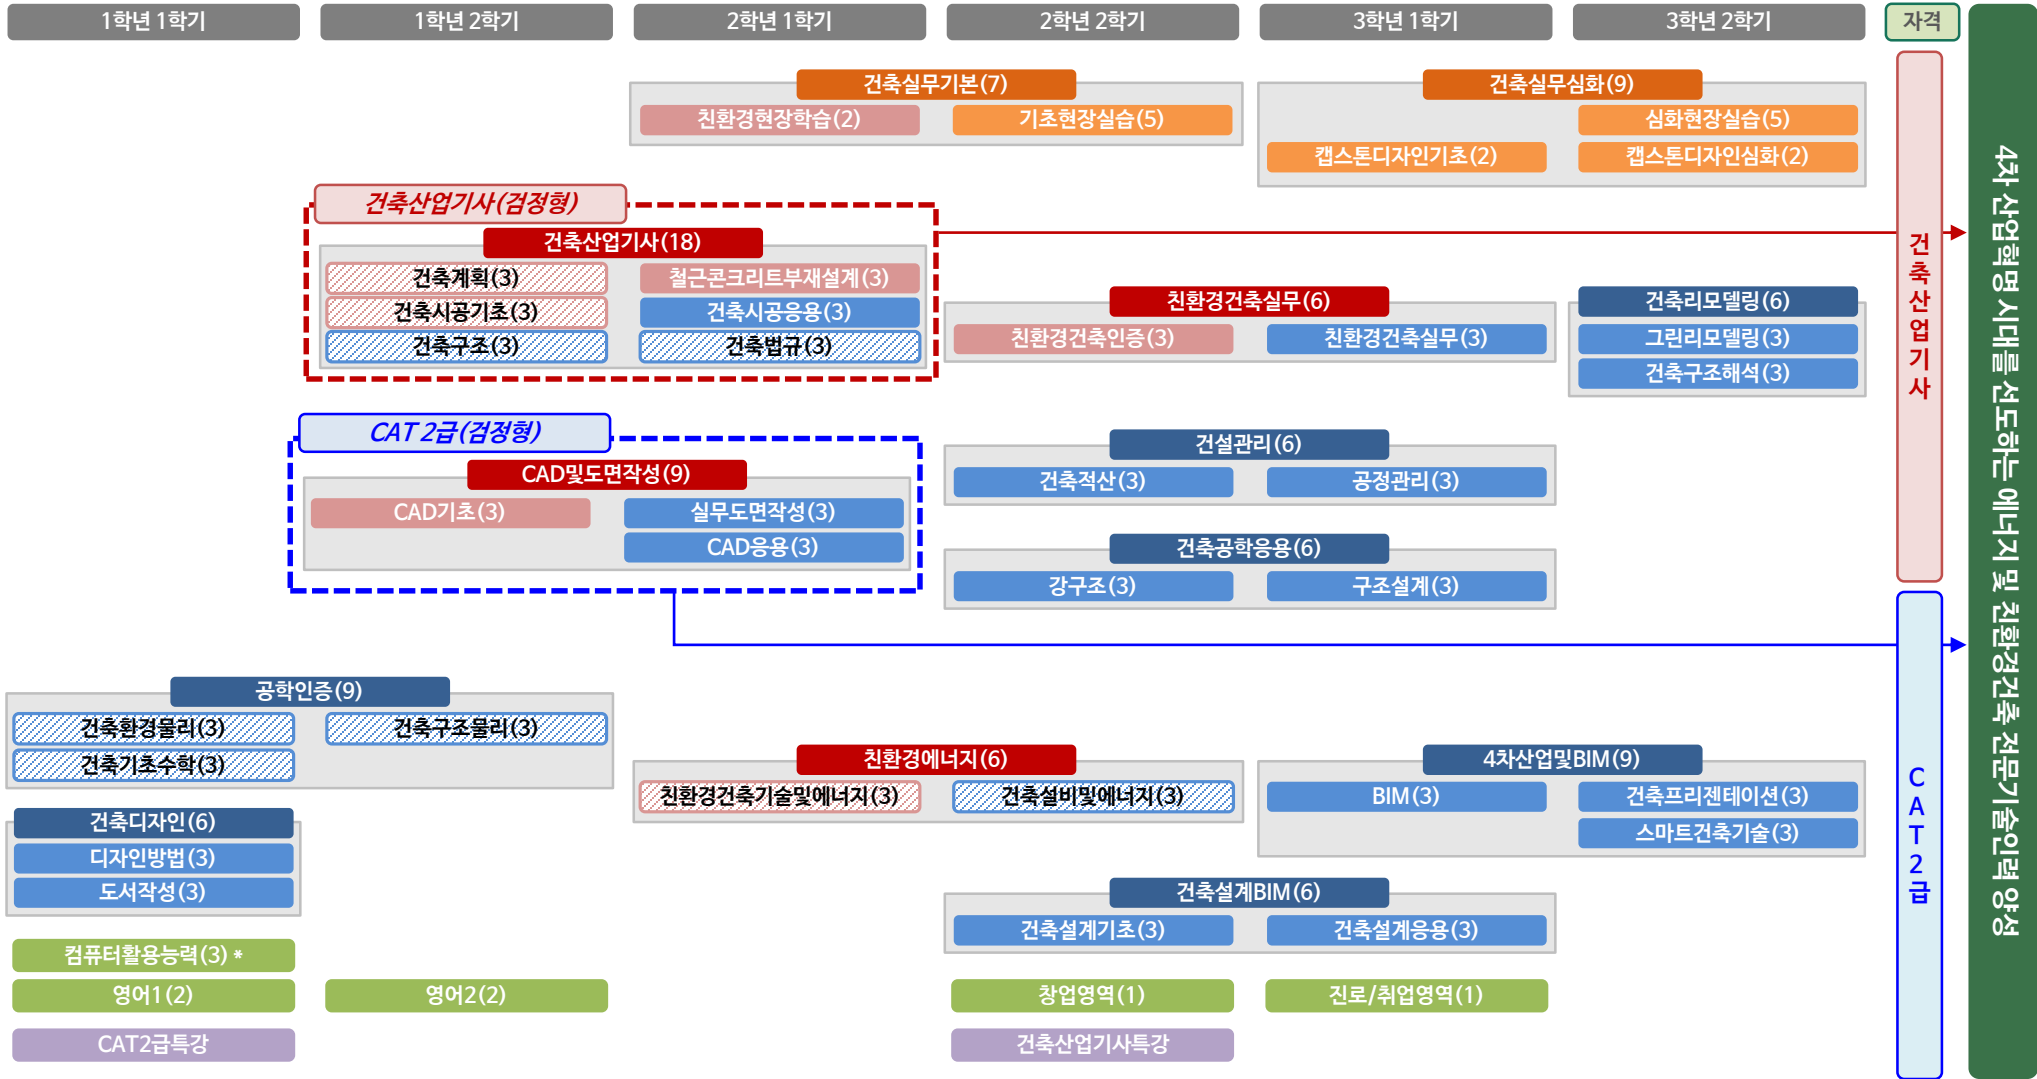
1학년 1학기 | 1학년 2학기 | 2학년 1학기 | 2학년 2학기 | 3학년 1학기 | 3학년 2학기 | 자격

건축실무기본(7)
친환경현장학습(2)
기초현장실습(5)

건축실무심화(9)
심화현장실습(5)
캡스톤디자인기초(2)
캡스톤디자인심화(2)

건축산업기사(검정형)
건축산업기사(18)
건축계획(3)
철근콘크리트부재설계(3)
건축시공기초(3)
건축시공응용(3)
건축구조(3)
건축법규(3)

친환경건축실무(6)
친환경건축인증(3)
친환경건축실무(3)

건축리모델링(6)
그린리모델링(3)
건축구조해석(3)

CAT 2급(검정형)
CAD및도면작성(9)
CAD기초(3)
실무도면작성(3)
CAD응용(3)

건설관리(6)
건축적산(3)
공정관리(3)

건축공학응용(6)
강구조(3)
구조설계(3)

공학인증(9)
건축환경물리(3)
건축구조물리(3)
건축기초수학(3)

건축디자인(6)
디자인방법(3)
도서작성(3)

친환경에너지(6)
친환경건축기술및에너지(3)
건축설비및에너지(3)

4차산업및BIM(9)
BIM(3)
건축프리젠테이션(3)
스마트건축기술(3)

건축설계BIM(6)
건축설계기초(3)
건축설계응용(3)

컴퓨터활용능력(3) *
영어1(2)
영어2(2)
창업영역(1)
진로/취업영역(1)
CAT2급특강
건축산업기사특강

건축산업기사

CAT 2급

4차 산업혁명 시대를 선도하는 에너지 및 친환경건축 전문기술인력 양성